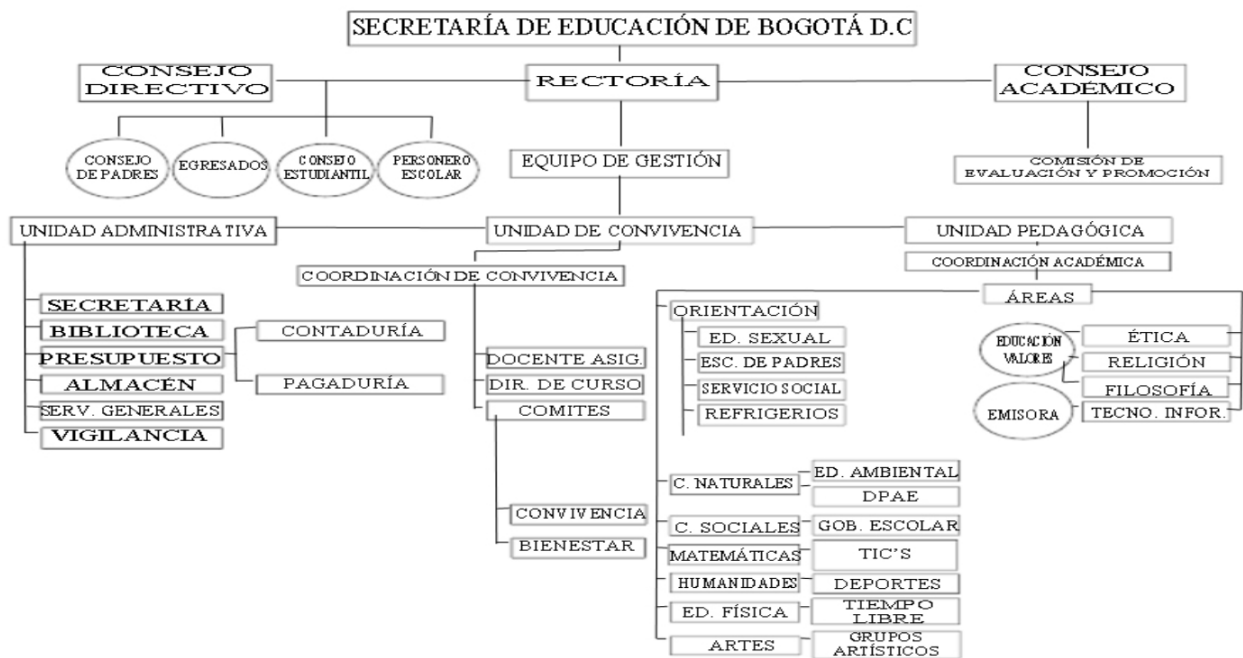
SECRETARÍA DE EDUCACIÓN DE BOGOTÁ D.C

CONSEJO DIRECTIVO

RECTORÍA

CONSEJO ACADÉMICO

CONSEJO DE PADRES

EGRESADOS

CONSEJO ESTUDIANTIL

PERSONERO ESCOLAR

EQUIPO DE GESTIÓN

COMISIÓN DE EVALUACIÓN Y PROMOCIÓN

UNIDAD ADMINISTRATIVA

UNIDAD DE CONVIVENCIA

UNIDAD PEDAGÓGICA

COORDINACIÓN DE CONVIVENCIA

COORDINACIÓN ACADÉMICA

ÁREAS

SECRETARÍA
BIBLIOTECA
PRESUPUESTO
ALMACÉN
SERV. GENERALES
VIGILANCIA

CONTADURÍA
PAGADURÍA

DOCENTE ASIG.
DIR. DE CURSO
COMITES
CONVIVENCIA
BIENESTAR

ORIENTACIÓN
ED. SEXUAL
ESC. DE PADRES
SERVICIO SOCIAL
REFRIGERIOS

EDUCACIÓN VALORE
ÉTICA
RELIGIÓN
FILOSOFÍA
EMISORA
TECNO. INFOR.

C. NATURALES
ED. AMBIENTAL
DPAE
C. SOCIALES
GOB. ESCOLAR
MATEMÁTICAS
TIC'S
HUMANIDADES
DEPORTES
ED. FÍSICA
TIEMPO LIBRE
ARTES
GRUPOS ARTÍSTICOS